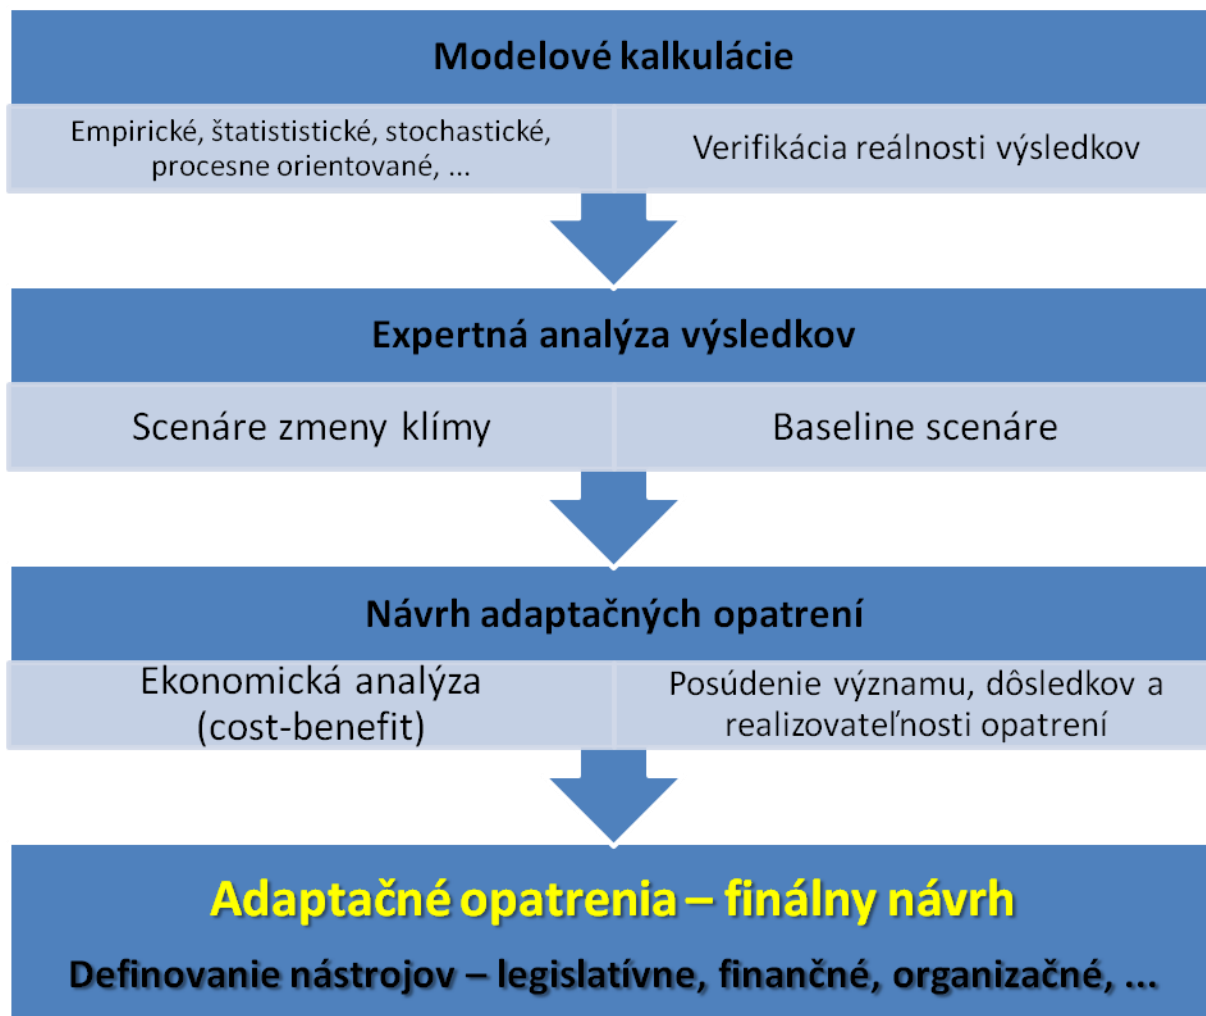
Modelové kalkulácie

Empirické, štatististické, stochastické, procesne orientované, ...

Verifikácia reálnosti výsledkov

Expertná analýza výsledkov

Scenáre zmeny klímy

Baseline scenáre

Návrh adaptačných opatrení

Ekonomická analýza (cost-benefit)

Posúdenie významu, dôsledkov a realizovateľnosti opatrení

Adaptačné opatrenia – finálny návrh

Definovanie nástrojov – legislatívne, finančné, organizačné, ...